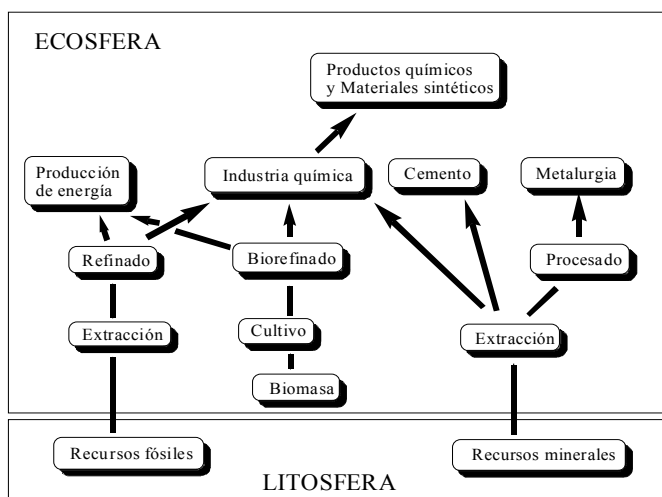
ECOSFERA

Productos químicos y Materiales sintéticos

Producción de energía

Industria química

Cemento

Metalurgia

Refinado

Biorefinado

Procesado

Extracción

Cultivo

Extracción

Biomasa

Recursos fósiles

Recursos minerales

LITOSFERA